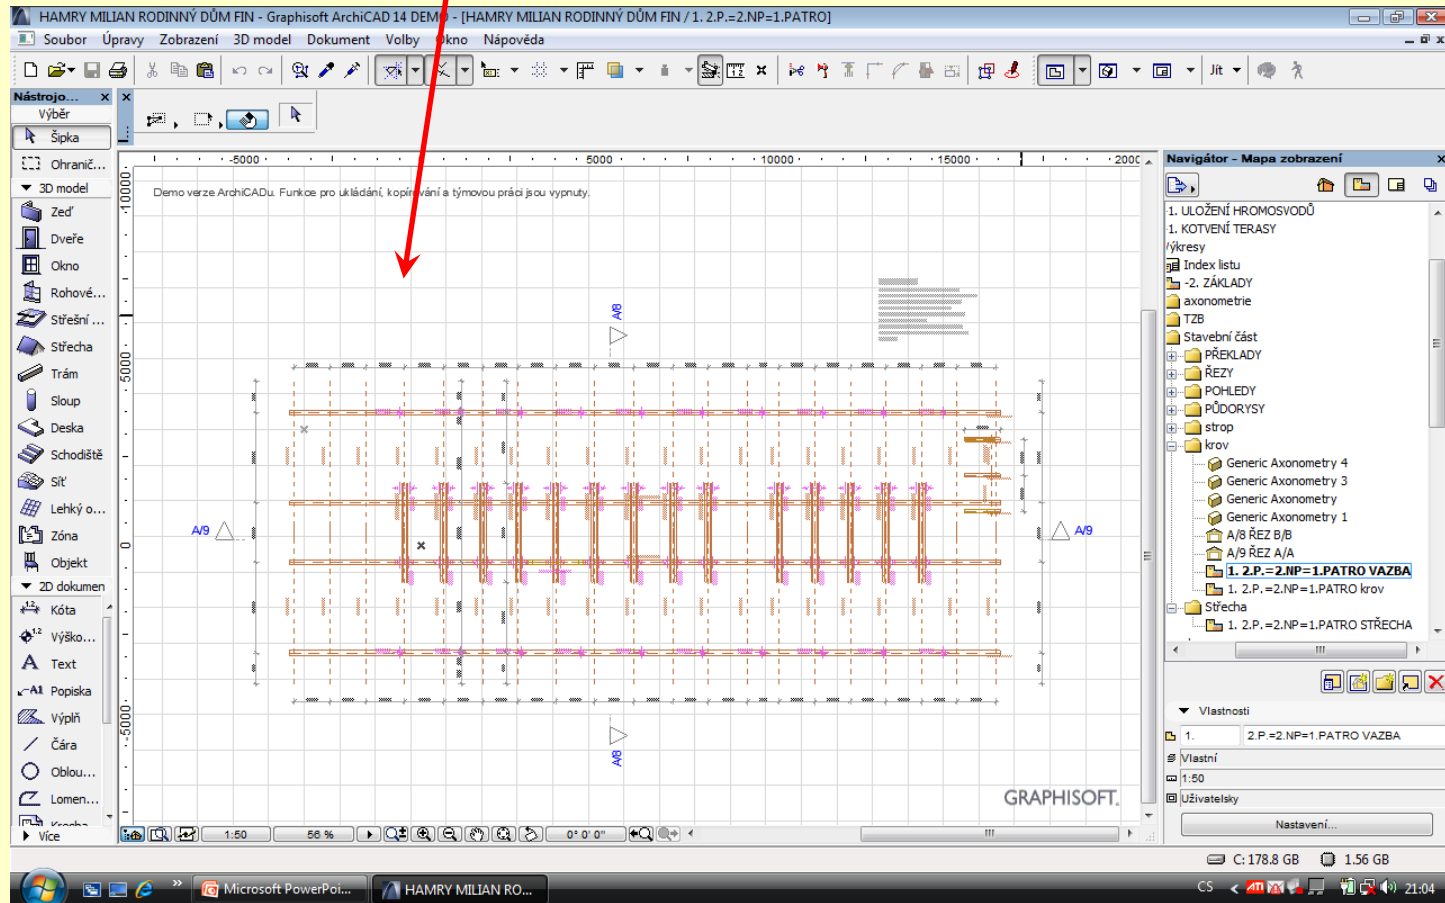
HAMRY MILIAN RODINNÝ DŮM FIN - Graphisoft ArchiCAD 14 DEMO - [HAMRY MILIAN RODINNÝ DŮM FIN / 1. 2.P.=2.NP=1.PATRO]

Soubor Úpravy Zobrazení 3D model Dokument Volby Okno Nápověda

Jít

Nástrojo...
Výběr
Šipka
Ohranič...
3D model
Zeď
Dveře
Okno
Rohové...
Střešní ...
Střecha
Trám
Sloup
Deska
Schodiště
Síť
Lehký o...
Zóna
Objekt
2D dokumen
Kóta
Výško...
Text
Popiska
Výplň
Čára
Oblou...
Lomen...
Kresba
Více

-5000 5000 10000 15000 2000
10000
5000
0
-5000

Demo verze ArchiCADu. Funkce pro ukládání, kopírování a týmovou práci jsou vypnuty.

A/8
A/9
A/9
A/8

GRAPHISOFT.

1:50 56 % 0° 0' 0"

Navigátor - Mapa zobrazení
1. ULOŽENÍ HROMOSVODŮ
1. KOTVENÍ TERASY
Výkresy
Index listu
-2. ZÁKLADY
axonometrie
TZB
Stavební část
PŘEKLADY
ŘEZY
POHLEDY
PŮDORYSY
strop
krov
Generic Axonometry 4
Generic Axonometry 3
Generic Axonometry
Generic Axonometry 1
A/8 ŘEZ B/B
A/9 ŘEZ A/A
1. 2.P.=2.NP=1.PATRO VAZBA
1. 2.P.=2.NP=1.PATRO krov
Střecha
1. 2.P.=2.NP=1.PATRO STŘECHA

Vlastnosti
1. 2.P.=2.NP=1.PATRO VAZBA
Vlastní
1:50
Uživatelský
Nastavení...

C: 178.8 GB 1.56 GB

Microsoft PowerPoi... HAMRY MILIAN RO... CS 21:04